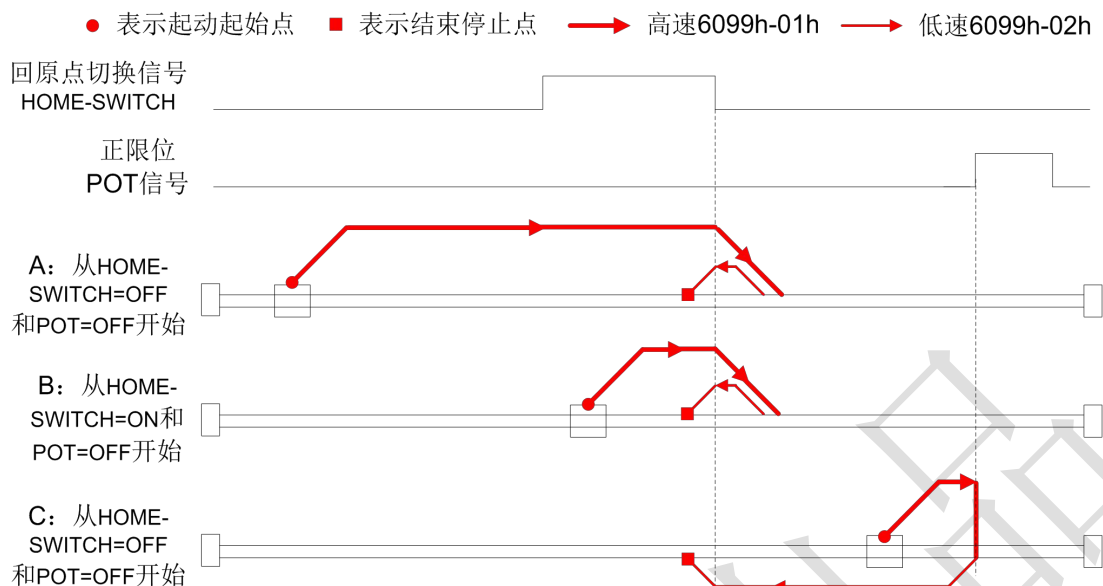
● 表示起动起始点 ■ 表示结束停止点 高速6099h-01h 低速6099h-02h

回原点切换信号
HOME-SWITCH

正限位
POT信号

A：从HOME-SWITCH=OFF和POT=OFF开始

B：从HOME-SWITCH=ON和POT=OFF开始

C：从HOME-SWITCH=OFF和POT=OFF开始